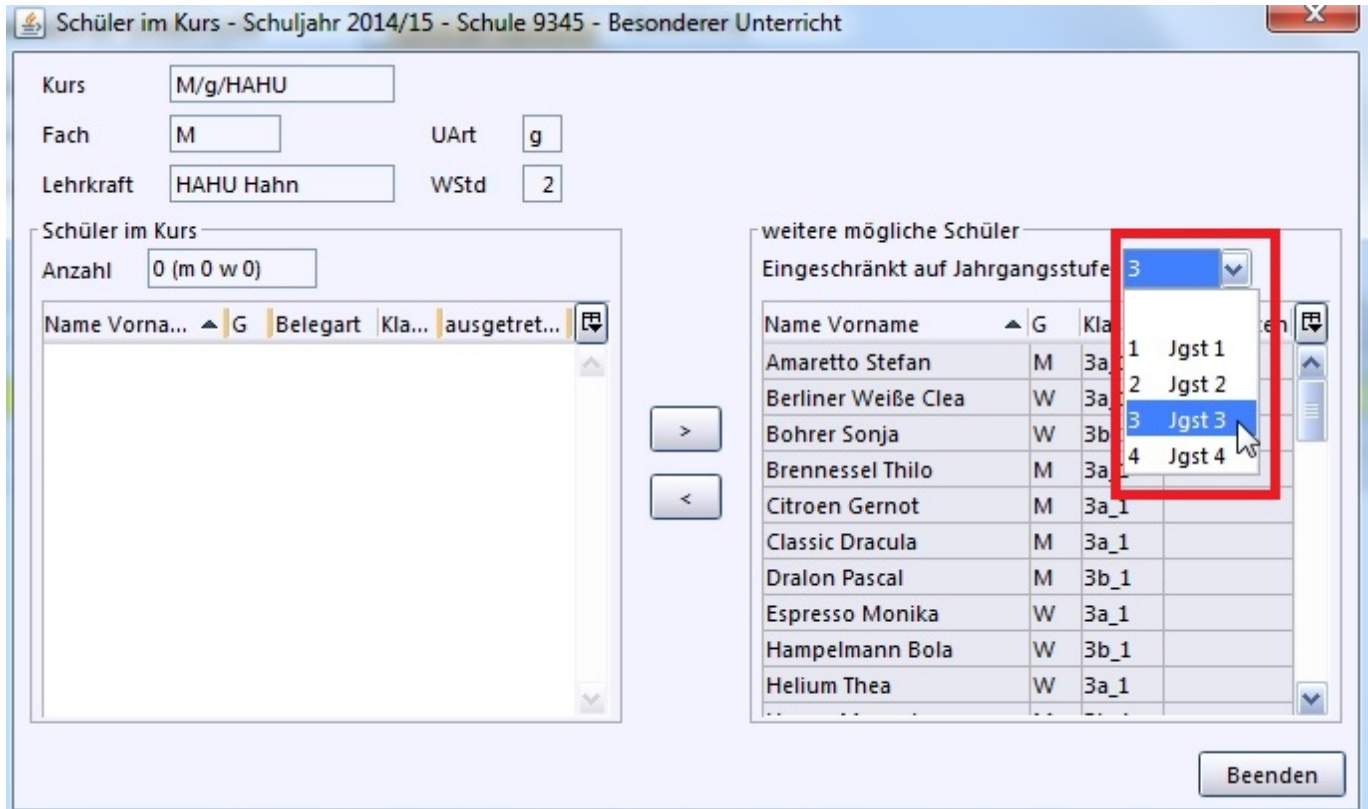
Schüler im Kurs - Schuljahr 2014/15 - Schule 9345 - Besonderer Unterricht

Kurs M/g/HAHU

Fach M UArt g

Lehrkraft HAHU Hahn WStd 2

Schüler im Kurs

Anzahl 0 (m 0 w 0)

| Name Vorna... | G | Belegart | Kla... | ausgetret... |
|---|---|---|---|---|

>

<

weitere mögliche Schüler

Eingeschränkt auf Jahrgangsstufe 3

1 Jgst 1
2 Jgst 2
3 Jgst 3
4 Jgst 4

| Name Vorname | G | Kla | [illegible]ten |
|---|---|---|---|
| Amaretto Stefan | M | 3a_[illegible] | |
| Berliner Weiße Clea | W | 3a_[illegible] | |
| Bohrer Sonja | W | 3b_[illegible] | |
| Brennessel Thilo | M | 3a_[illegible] | |
| Citroen Gernot | M | 3a_1 | |
| Classic Dracula | M | 3a_1 | |
| Dralon Pascal | M | 3b_1 | |
| Espresso Monika | W | 3a_1 | |
| Hampelmann Bola | W | 3b_1 | |
| Helium Thea | W | 3a_1 | |

Beenden